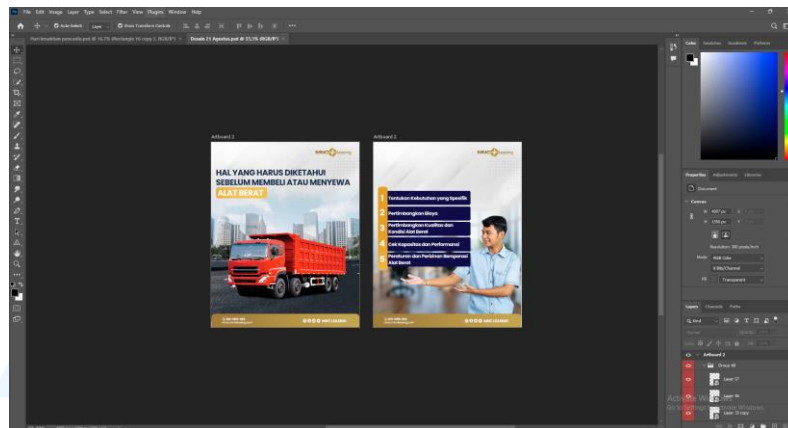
File Edit Image Layer Type Select Filter View Plugins Window Help

Auto-Select: Layer Show Transform Controls

Desain 21 Agustus.psd @ 33,3% (RGB/8*)

Artboard 1

HAL YANG HARUS DIKETAHUI SEBELUM MEMBELI ATAU MENYEWA

ALAT BERAT

Artboard 2

1 Tentukan Kebutuhan yang Spesifik

2 Pertimbangkan Biaya

3 Pertimbangkan Kualitas dan Kondisi Alat Berat

4 Cek Kapasitas dan Performansi

5 Peraturan dan Perizinan Berupersi Alat Berat

Color Swatches Gradients Patterns

Properties Adjustments Libraries

Document

Canvas

Resolution: 300 pixels/inch

Mode RGB Color

8 Bits/Channel

Fill Transparent

Layers Channels Paths

Kind

Normal

Artboard 2

Group 8

Layer 17

Layer 16

Layer 15 copy

Activate Windows

Go to Settings to activate Windows.